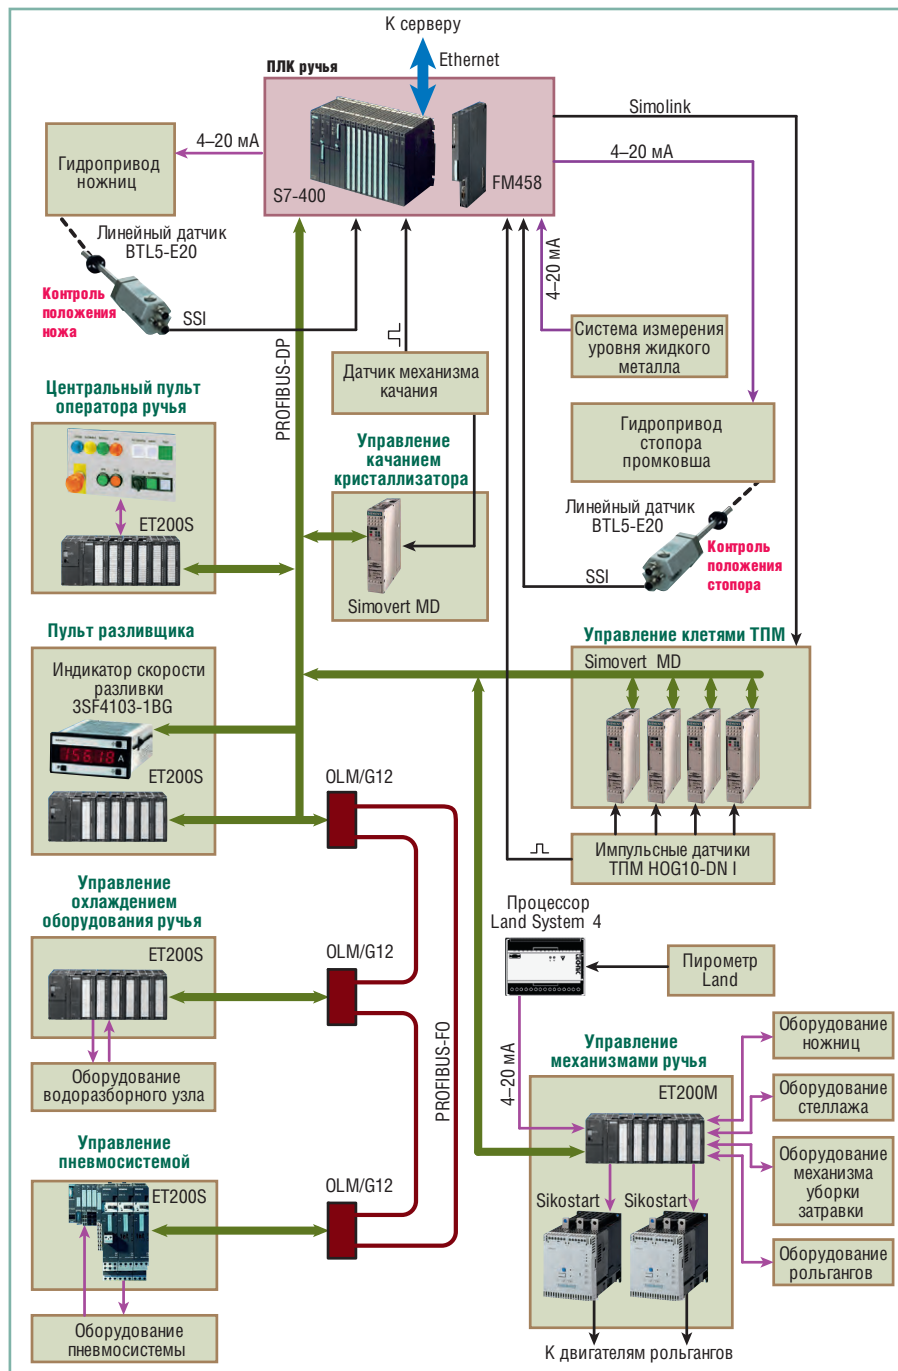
К серверу
Ethernet
ПЛК ручья
S7-400
FM458
Simolink
4–20 мА
Гидропривод ножниц
4–20 мА
Линейный датчик BTL5-E20
Контроль положения ножа
SSI
PROFIBUS-DP
4–20 мА
Система измерения уровня жидкого металла
Датчик механизма качания
Гидропривод стопора промковша
Центральный пульт оператора ручья
ET200S
Управление качанием кристаллизатора
Simovert MD
Линейный датчик BTL5-E20
Контроль положения стопора
SSI
Пульт разливщика
Управление клетями ТПМ
Simovert MD
Индикатор скорости разливки 3SF4103-1BG
ET200S
OLM/G12
Импульсные датчики ТПМ HOG10-DN I
Управление охлаждением оборудования ручья
ET200S
Процессор Land System 4
OLM/G12
Пирометр Land
Оборудование водоразборного узла
PROFIBUS-FO
4–20 мА
Управление механизмами ручья
ET200M
Оборудование ножниц
Оборудование стеллажа
Управление пневмосистемой
ET200S
OLM/G12
Sikostart
Sikostart
Оборудование механизма уборки затравки
Оборудование рольгангов
Оборудование пневмосистемы
К двигателям рольгангов